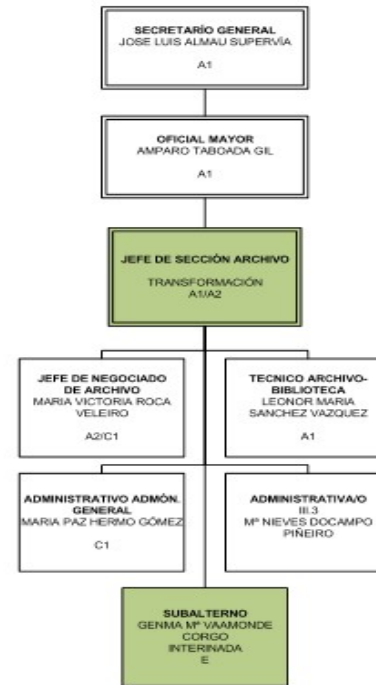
SECRETARÍO GENERAL
JOSE LUIS ALMAU SUPERVÍA

A1

OFICIAL MAYOR
AMPARO TABOADA GIL

A1

JEFE DE SECCIÓN ARCHIVO

TRANSFORMACIÓN
A1/A2

JEFE DE NEGOCIADO DE ARCHIVO
MARIA VICTORIA ROCA VELEIRO

A2/C1

TECNICO ARCHIVO-BIBLIOTECA
LEONOR MARIA SANCHEZ VAZQUEZ

A1

ADMINISTRATIVO ADMÓN. GENERAL
MARIA PAZ HERMO GÓMEZ

C1

ADMINISTRATIVA/O
III.3
Mª NIEVES DOCAMPO PIÑEIRO

SUBALTERNO
GENMA Mª VAAMONDE CORGO
INTERINADA
E